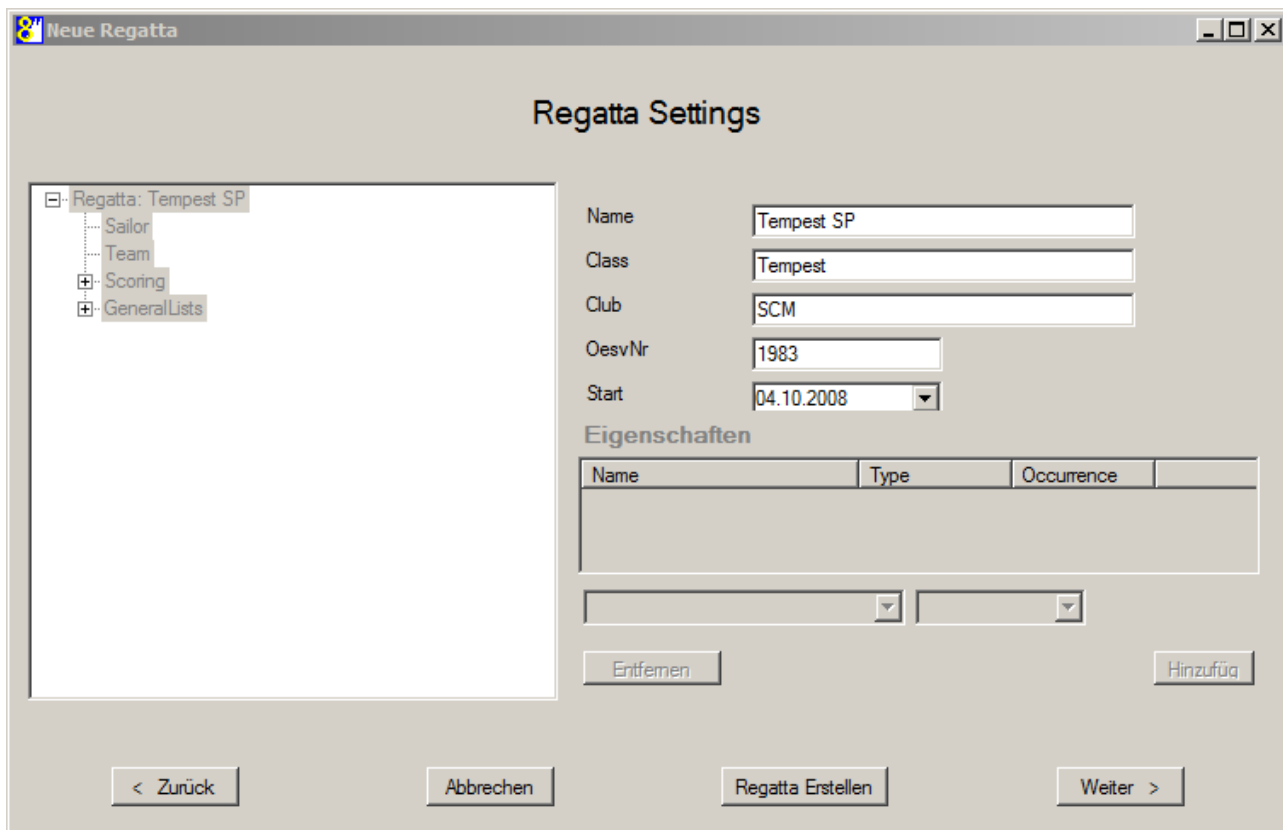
Neue Regatta

Regatta Settings

Regatta: Tempest SP
Sailor
Team
Scoring
GeneralLists

Name Tempest SP
Class Tempest
Club SCM
OesvNr 1983
Start 04.10.2008

Eigenschaften

| Name | Type | Occurrence |
|---|---|---|

Entfernen

Hinzufüg

< Zurück

Abbrechen

Regatta Erstellen

Weiter >